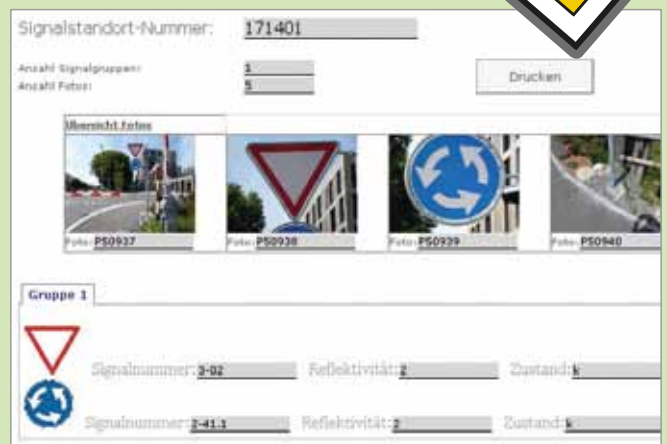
Signalstandort-Nummer: 171401

Anzahl Signalgruppen: 1
Anzahl Fotos: 5

Drucken

Übersicht Fotos

Foto: P50937

Foto: P50938

Foto: P50939

Foto: P50940

Gruppe 1

Signalnummer: 3-02 Reflektivität: 2 Zustand: k

Signalnummer: 2-41.1 Reflektivität: 2 Zustand: k